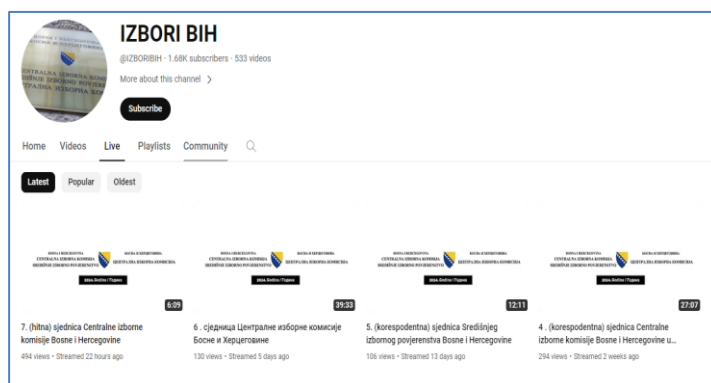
CENTRALNA IZBORNA KOMISIJA
ЦЕНТРАЛНА ИЗБОРНА

IZBORI BIH

@IZBORIBIH · 1.68K subscribers · 533 videos

More about this channel >

Subscribe

Home Videos Live Playlists Community

Latest Popular Oldest

6:09

7. (hitna) sjednica Centralne izborne komisije Bosne i Hercegovine

494 views · Streamed 22 hours ago

39:33

6 . сједница Централне изборне комисије Босне и Херцеговине

130 views · Streamed 5 days ago

12:11

5. (korespodentna) sjednica Središnjeg izbornog povjerenstva Bosne i Hercegovine

106 views · Streamed 13 days ago

27:07

4 . (korespodentna) sjednica Centralne izborne komisije Bosne i Hercegovine u...

294 views · Streamed 2 weeks ago